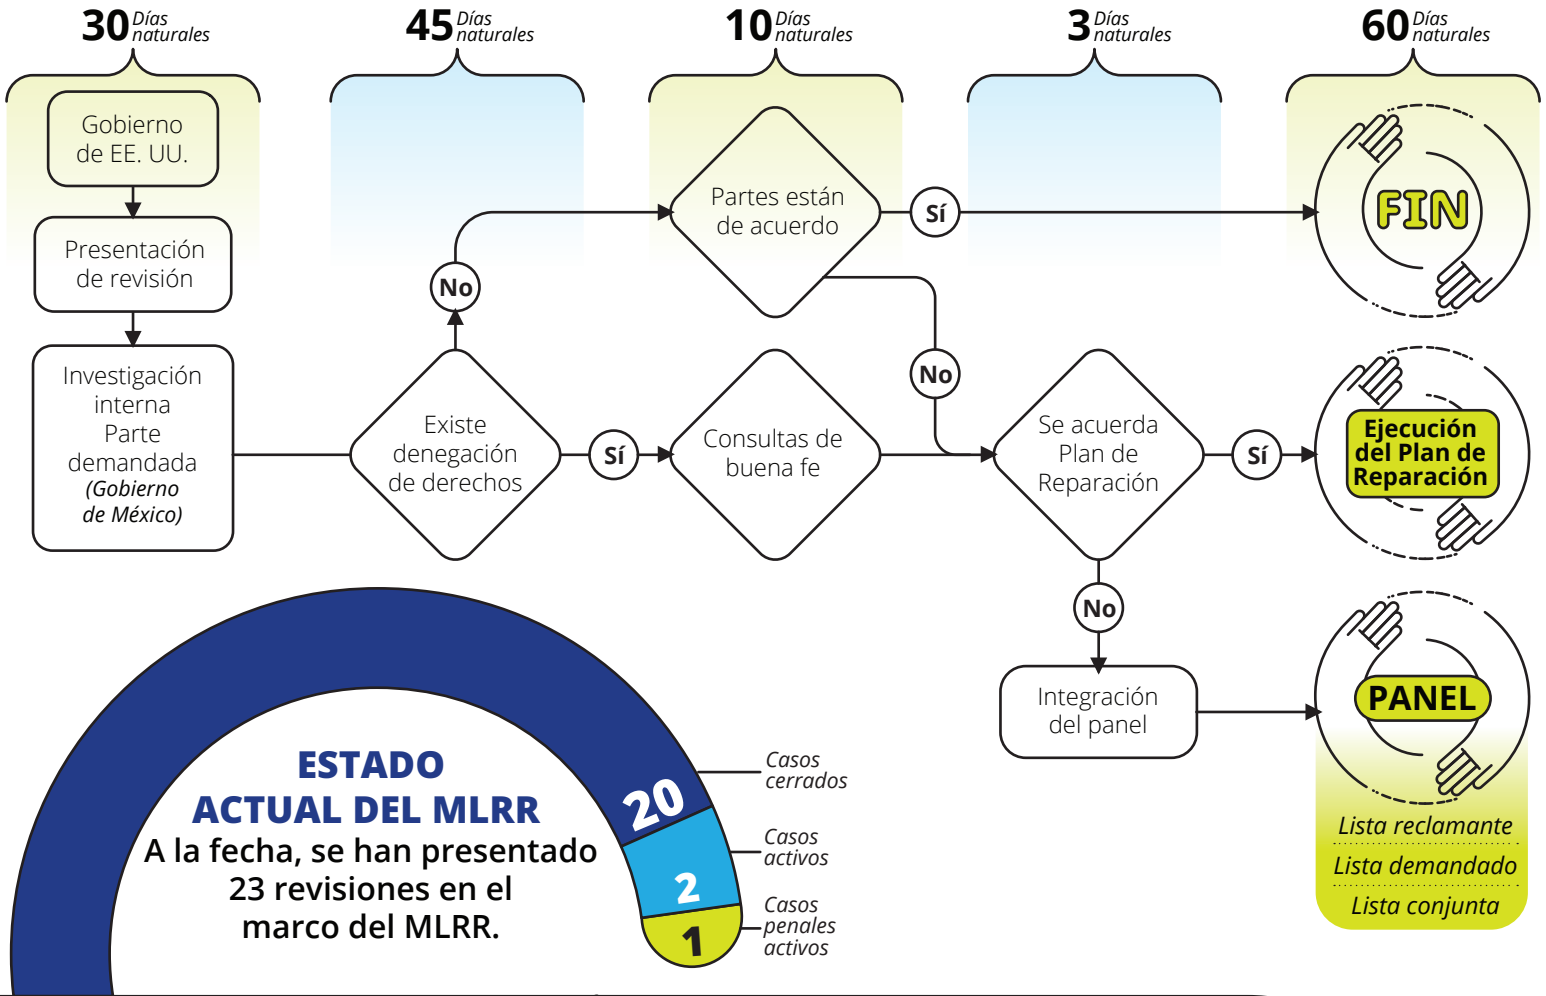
30 Días naturales

45 Días naturales

10 Días naturales

3 Días naturales

60 Días naturales

Gobierno de EE. UU.

Presentación de revisión

Investigación interna Parte demandada (Gobierno de México)

Existe denegación de derechos

No

Sí

Partes están de acuerdo

Sí

FIN

No

Consultas de buena fe

Se acuerda Plan de Reparación

Sí

Ejecución del Plan de Reparación

No

Integración del panel

PANEL

Lista reclamante

Lista demandado

Lista conjunta

ESTADO ACTUAL DEL MLRR

A la fecha, se han presentado 23 revisiones en el marco del MLRR.

20

Casos cerrados

2

Casos activos

1

Casos penales activos